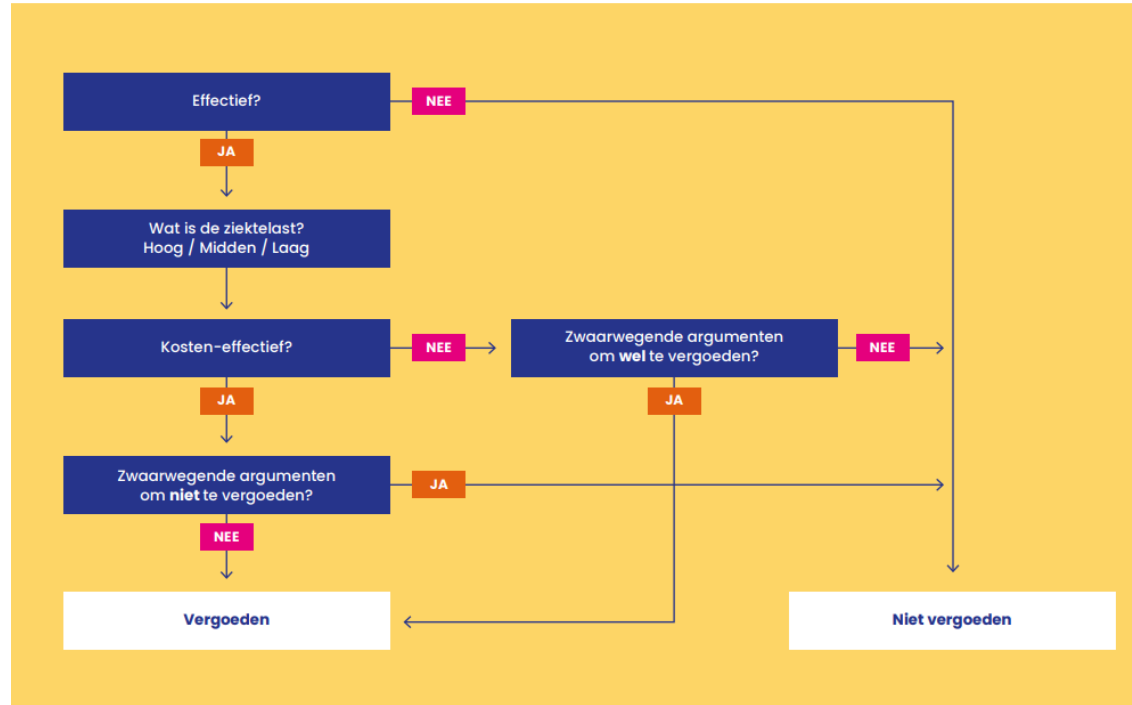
Effectief?

NEE

JA

Wat is de ziektelast?
Hoog / Midden / Laag

Kosten-effectief?

NEE

Zwaarwegende argumenten om **wel** te vergoeden?

NEE

JA

JA

Zwaarwegende argumenten om **niet** te vergoeden?

JA

NEE

Vergoeden

Niet vergoeden